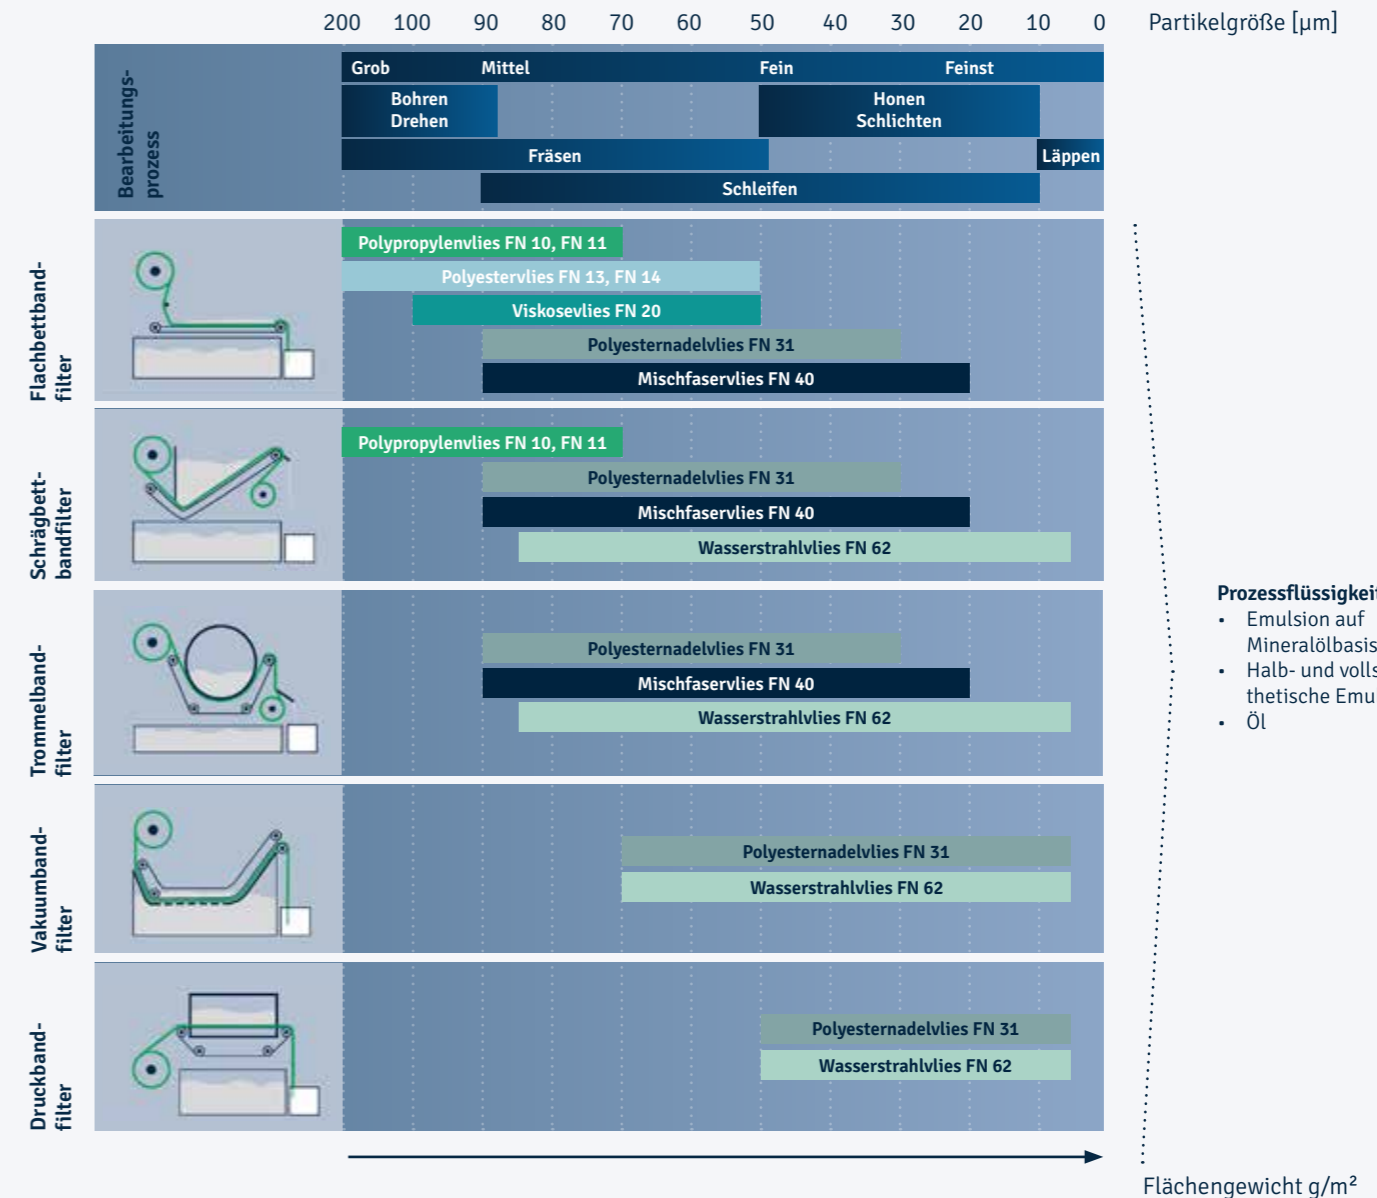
200 100 90 80 70 60 50 40 30 20 10 0 Partikelgröße [µm]

Bearbeitungsprozess

Grob Mittel Fein Feinst

Bohren Drehen

Honen Schlichten

Fräsen

Läppen

Schleifen

Flachbettbandfilter

Polypropylenvlies FN 10, FN 11
Polyestervlies FN 13, FN 14
Viskosevlies FN 20
Polyesternadelvlies FN 31
Mischfaservlies FN 40

Schrägbettbandfilter

Polypropylenvlies FN 10, FN 11
Polyesternadelvlies FN 31
Mischfaservlies FN 40
Wasserstrahlvlies FN 62

Trommelbandfilter

Polyesternadelvlies FN 31
Mischfaservlies FN 40
Wasserstrahlvlies FN 62

Vakuumbandfilter

Polyesternadelvlies FN 31
Wasserstrahlvlies FN 62

Druckbandfilter

Polyesternadelvlies FN 31
Wasserstrahlvlies FN 62

Prozessflüssigkeit
• Emulsion auf Mineralölbasis
• Halb- und volls thetische Emu
• Öl

Flächengewicht g/m²